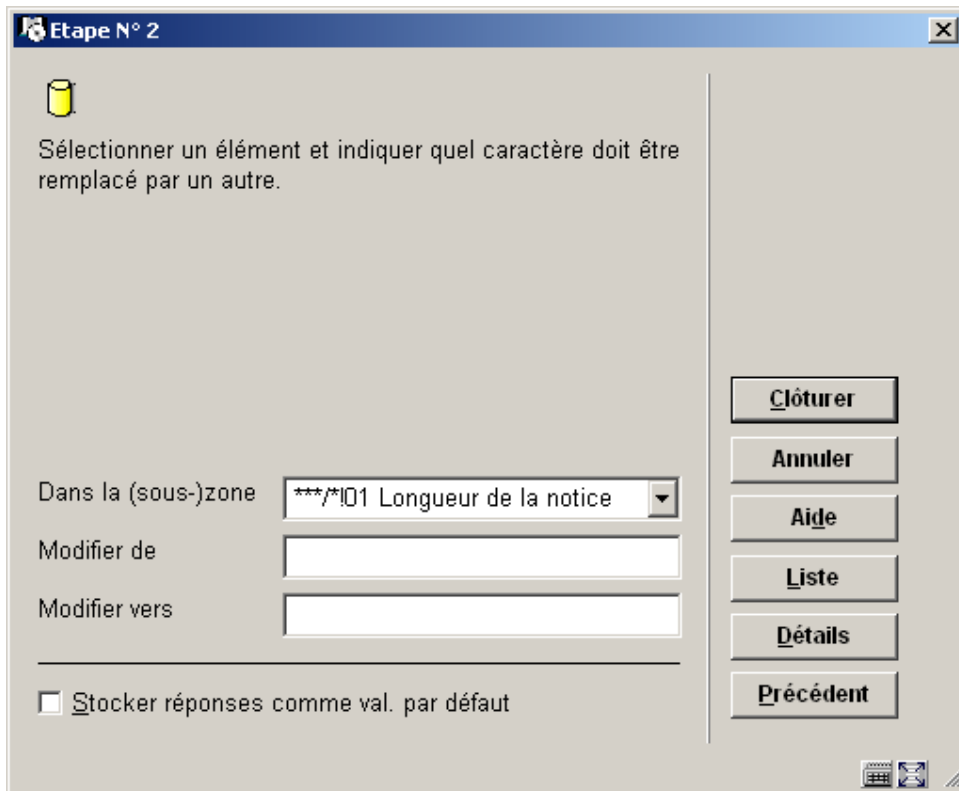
Etape N° 2

Sélectionner un élément et indiquer quel caractère doit être remplacé par un autre.

Dans la (sous-)zone ***/*!01 Longueur de la notice

Modifier de

Modifier vers

Stocker réponses comme val. par défaut

Clôturer

Annuler

Aide

Liste

Détails

Précédent